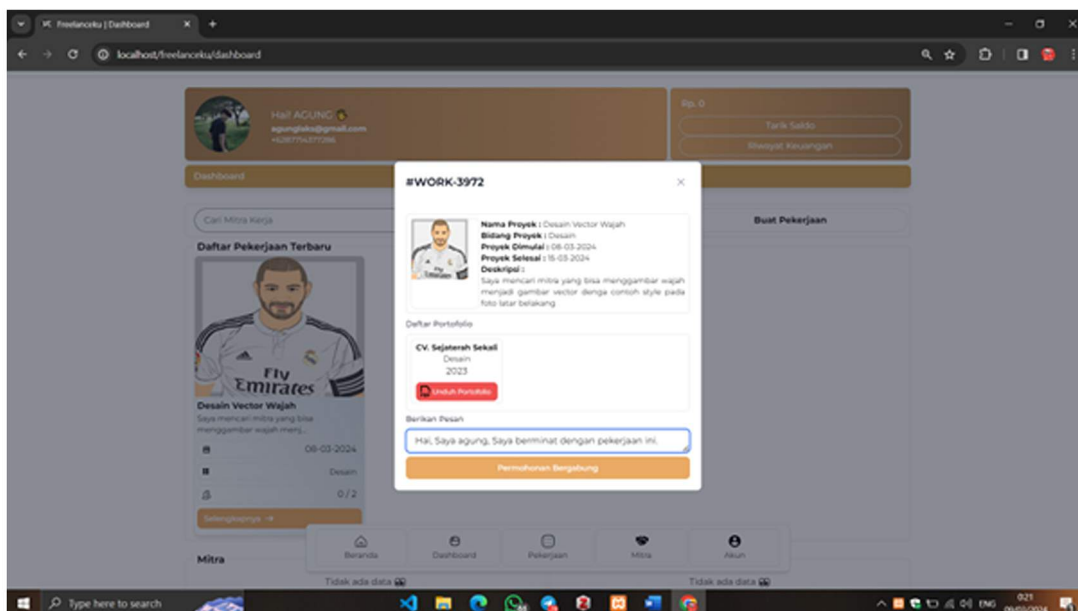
Freelanceku | Dashboard

localhost/freelanceku/dashboard

Hai! AGUNG
agungloka@gmail.com
+6287754377266

Rp. 0

Tarik Saldo

Riwayat Keuangan

Dashboard

Cari Mitra Kerja

Buat Pekerjaan

Daftar Pekerjaan Terbaru

Fly Emirates

Desain Vector Wajah

Saya mencari mitra yang bisa menggambar wajah menj...

08-03-2024

Desain

0/2

Selengkapnya →

Mitra

Tidak ada data

Tidak ada data

#WORK-3972

×

Nama Proyek : Desain Vector Wajah
Bidang Proyek : Desain
Proyek Dimulai : 08-03-2024
Proyek Selesai : 15-03-2024
Deskripsi :
Saya mencari mitra yang bisa menggambar wajah menjadi gambar vector denga contoh style pada foto latar belakang

Daftar Portofolio

CV. Sejaterah Sekali
Desain
2023

Unduh Portofolio

Berikan Pesan

Hai, Saya agung, Saya berminat dengan pekerjaan ini.

Permohonan Bergabung

Beranda

Dashboard

Pekerjaan

Mitra

Akun

Type here to search

ENG

0:21
09/03/2024